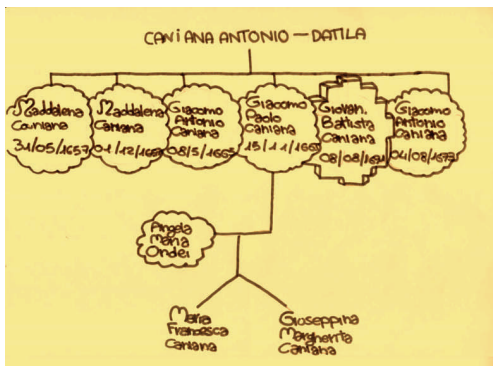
CANIANA ANTONIO – DATILA

Maddalena Caniana 31/05/1657

Maddalena Caniana 01/12/1659

Giacomo Antonio Caniana 08/5/1663

Giacomo Paolo Caniana 15/11/1665

Giovan. Battista Caniana 08/08/1671

Giacomo Antonio Caniana 04/08/1673

Angela Maria Ondei

Maria Francesca Caniana

Gioseppina Margherita Caniana